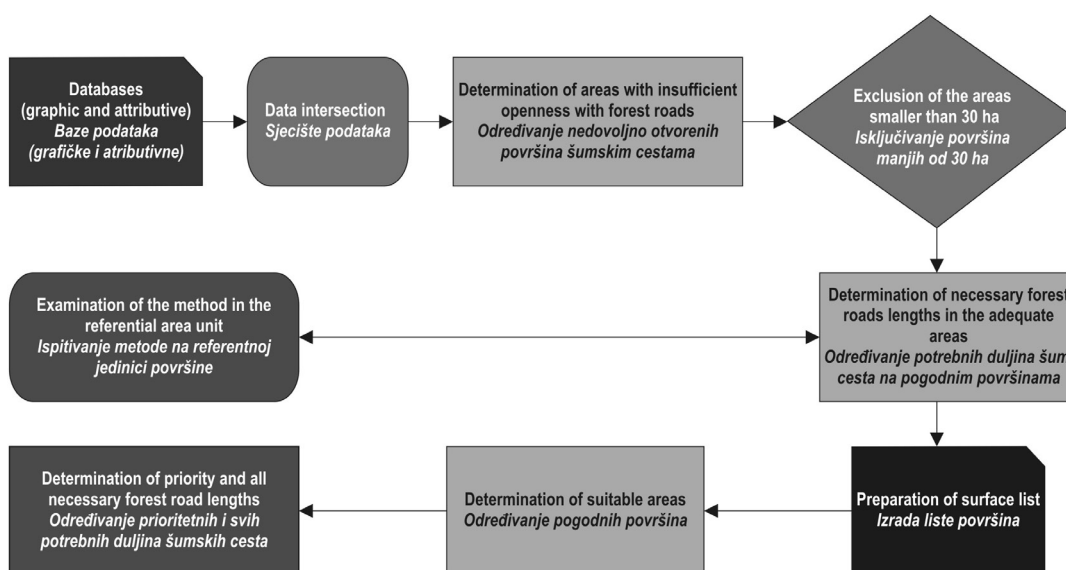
Databases (graphic and attributive)
*Baze podataka (grafičke i atributivne)*

Data intersection
*Sjecište podataka*

Determination of areas with insufficient openness with forest roads
*Određivanje nedovoljno otvorenih površina šumskim cestama*

Exclusion of the areas smaller than 30 ha
*Isključivanje površina manjih od 30 ha*

Examination of the method in the referential area unit
*Ispitivanje metode na referentnoj jedinici površine*

Determination of necessary forest roads lengths in the adequate areas
*Određivanje potrebnih duljina šum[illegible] cesta na pogodnim površinama*

Determination of priority and all necessary forest road lengths
*Određivanje prioritetnih i svih potrebnih duljina šumskih cesta*

Determination of suitable areas
*Određivanje pogodnih površina*

Preparation of surface list
*Izrada liste površina*